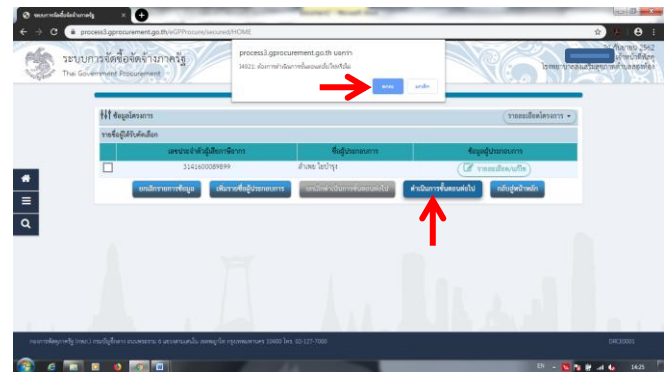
ระบบการจัดซื้อจัดจ้างภาครัฐ

process3.gprocurement.go.th/eGPProcure/secured/HOME

ระบบการจัดซื้อจัดจ้างภาครัฐ
Thai Government Procurement

process3.gprocurement.go.th บอกว่า
14921: ต้องการดำเนินการขั้นตอนต่อไปใช่หรือไม่
ตกลง ยกเลิก

24 กันยายน 2562
เจ้าหน้าที่พัสดุ
โรงพยาบาลส่งเสริมสุขภาพตำบล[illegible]

ข้อมูลโครงการ
รายละเอียดโครงการ
รายชื่อผู้ได้รับคัดเลือก

| | เลขประจำตัวผู้เสียภาษีอากร | ชื่อผู้ประกอบการ | ข้อมูลผู้ประกอบการ |
|---|---|---|---|
| | 3141600089899 | ร้านสมใจ ไอบาชู | รายละเอียด/แก้ไข |

ยกเลิกรายการข้อมูล
เพิ่มรายชื่อผู้ประกอบการ
ยกเลิกดำเนินการขั้นตอนต่อไป
ดำเนินการขั้นตอนต่อไป
กลับสู่หน้าหลัก

กรมบัญชีกลาง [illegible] ถนนพระราม 6 แขวงสามเสนใน เขตพญาไท กรุงเทพมหานคร 10400 โทร. 02-127-7000

EN
14:25